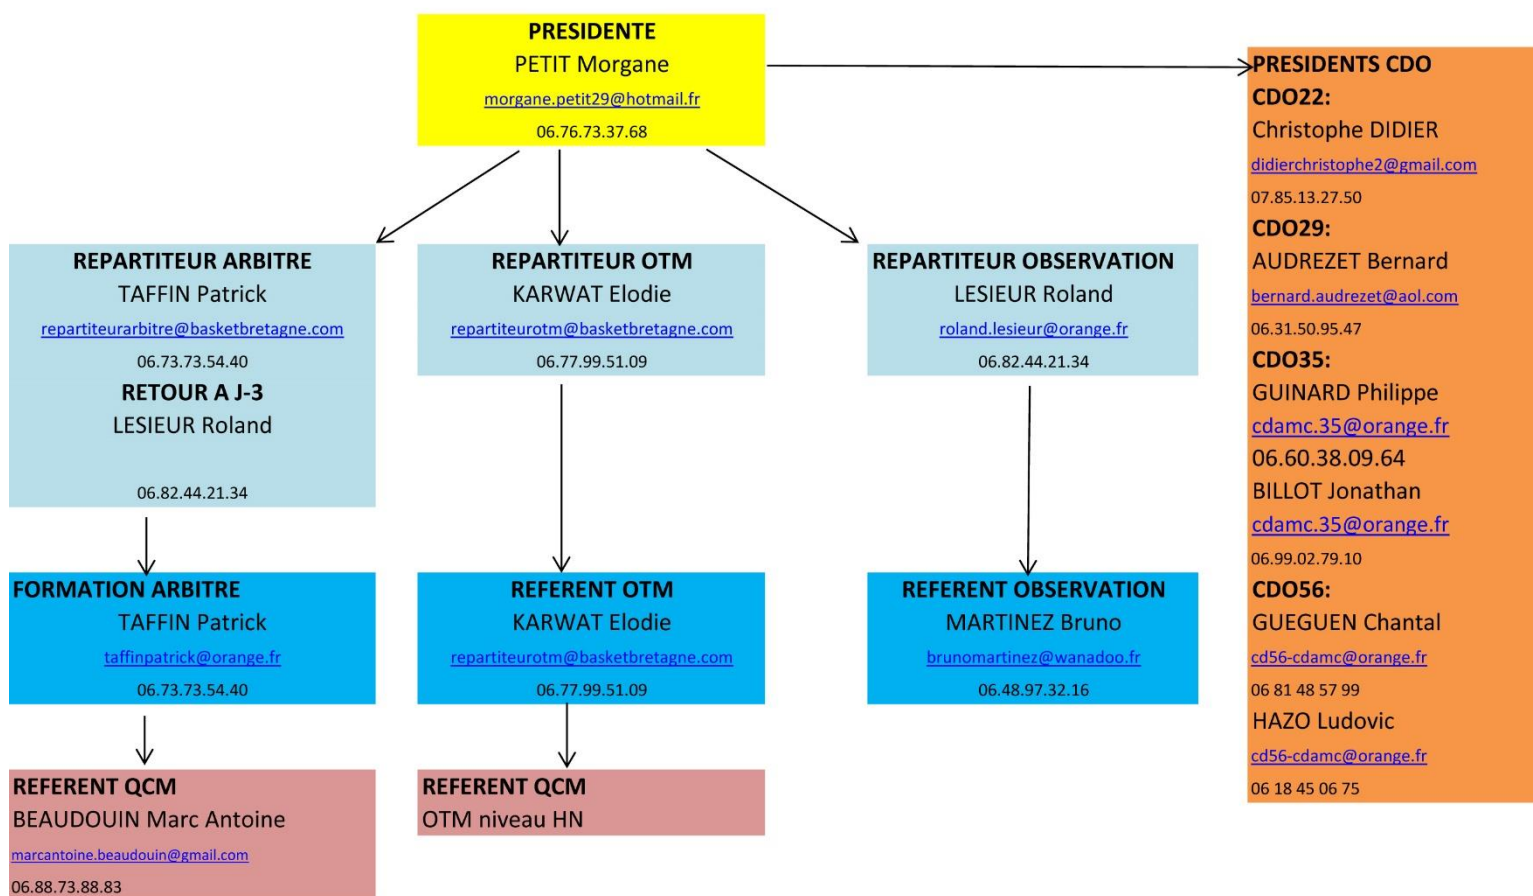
PRESIDENTE
PETIT Morgane
morgane.petit29@hotmail.fr
06.76.73.37.68

REPARTITEUR ARBITRE
TAFFIN Patrick
repartiteurarbitre@basketbretagne.com
06.73.73.54.40
RETOUR A J-3
LESIEUR Roland

06.82.44.21.34

FORMATION ARBITRE
TAFFIN Patrick
taffinpatrick@orange.fr
06.73.73.54.40

REFERENT QCM
BEAUDOUIN Marc Antoine
marcantoine.beaudouin@gmail.com
06.88.73.88.83

REPARTITEUR OTM
KARWAT Elodie
repartiteurotm@basketbretagne.com
06.77.99.51.09

REFERENT OTM
KARWAT Elodie
repartiteurotm@basketbretagne.com
06.77.99.51.09

REFERENT QCM
OTM niveau HN

REPARTITEUR OBSERVATION
LESIEUR Roland
roland.lesieur@orange.fr
06.82.44.21.34

REFERENT OBSERVATION
MARTINEZ Bruno
brunomartinez@wanadoo.fr
06.48.97.32.16

PRESIDENTS CDO
CDO22:
Christophe DIDIER
didierchristophe2@gmail.com
07.85.13.27.50
CDO29:
AUDREZET Bernard
bernard.audrezet@aol.com
06.31.50.95.47
CDO35:
GUINARD Philippe
cdamc.35@orange.fr
06.60.38.09.64
BILLOT Jonathan
cdamc.35@orange.fr
06.99.02.79.10
CDO56:
GUEGUEN Chantal
cd56-cdamc@orange.fr
06 81 48 57 99
HAZO Ludovic
cd56-cdamc@orange.fr
06 18 45 06 75